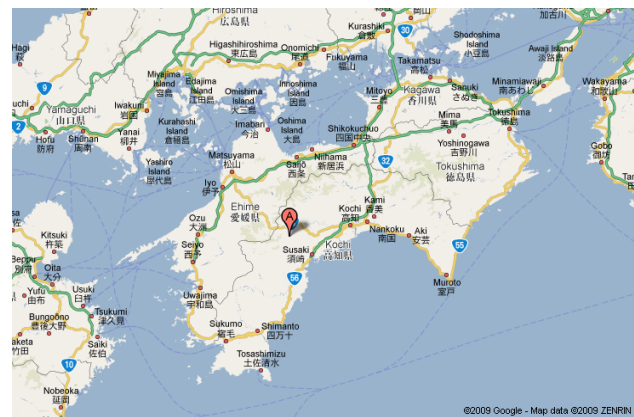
Hiroshima
広島県
Kurashiki
倉敷
Shodoshima Island
小豆島
加古川
Hagi
萩
Higashihiroshima
東広島
Onomichi
尾道
Fukuyama
福山
Takamatsu
高松
Awaji Island
淡路島
Wakayama
和歌山
Miyajima Island
宮島
Edajima Island
江田島
Innoshima Island
因島
Mitoyo
三豊
Sanuki
さぬき
Minamiawaji
南あわじ
Yamaguchi
山口県
Iwakuni
岩国
Omishima Island
大三島
Kagawa
香川県
Kurahashi Island
倉橋島
Imabari
今治
Oshima Island
大島
Shikokuchuo
四国中央
Mima
美馬
Tokushima
徳島
Hofu
防府
Shunan
周南
Yanai
柳井
Yashiro Island
屋代島
Matsuyama
松山
Niihama
新居浜
Saijo
西条
Yoshinogawa
吉野川
Tokushima
徳島県
Gobo
御坊
Iyo
伊予
Ehime
愛媛県
Kami
香美
Kochi
高知
Ozu
大洲
Nankoku
南国
Aki
安芸
Kitsuki
杵築
Seiyo
西予
Susaki
須崎
Kochi
高知県
Beppu
別府
Oita
大分
Usuki
臼杵
Yufu
由布
Tsukumi
津久見
Uwajima
宇和島
Muroto
室戸
Bungoono
豊後大野
Saiki
佐伯
Sukumo
宿毛
Shimanto
四万十
Taketa
竹田
Tosashimizu
土佐清水
Nobeoka
延岡
A
9
2
30
32
33
55
56
10
©2009 Google - Map data ©2009 ZENRIN